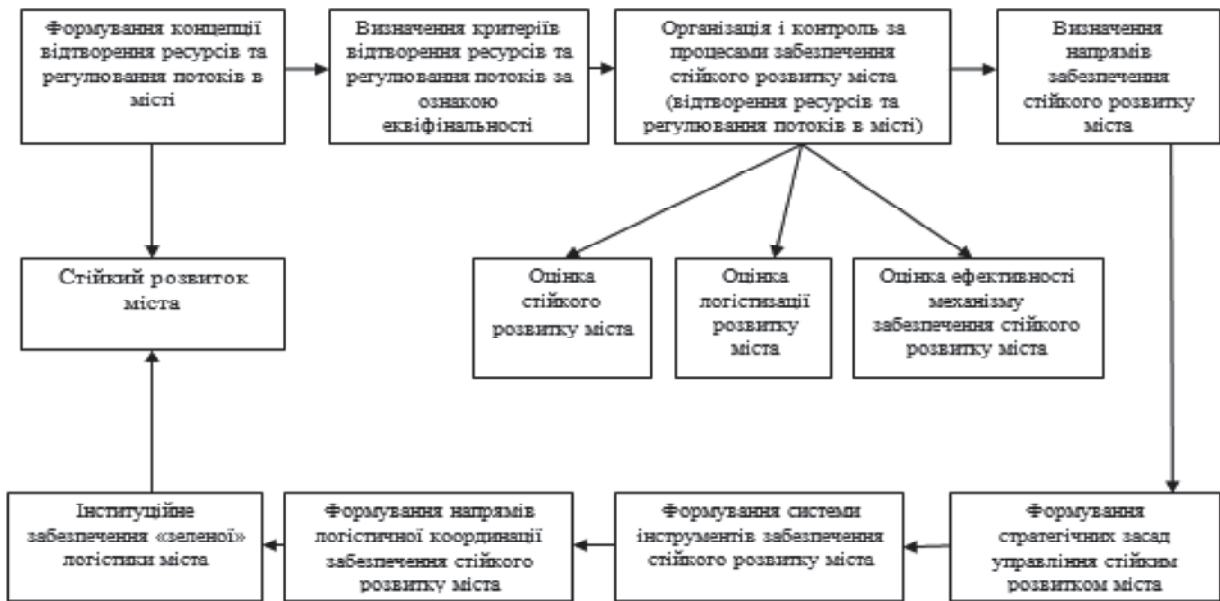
Формування концепції відтворення ресурсів та регулювання потоків в місті

Визначення критеріїв відтворення ресурсів та регулювання потоків за ознакою еквіфінальності

Організація і контроль за процесами забезпечення стійкого розвитку міста (відтворення ресурсів та регулювання потоків в місті)

Визначення напрямів забезпечення стійкого розвитку міста

Стійкий розвиток міста

Оцінка стійкого розвитку міста

Оцінка логістизації розвитку міста

Оцінка ефективності механізму забезпечення стійкого розвитку міста

Інституційне забезпечення «зеленої» логістики міста

Формування напрямів логістичної координації забезпечення стійкого розвитку міста

Формування системи інструментів забезпечення стійкого розвитку міста

Формування стратегічних засад управління стійким розвитком міста